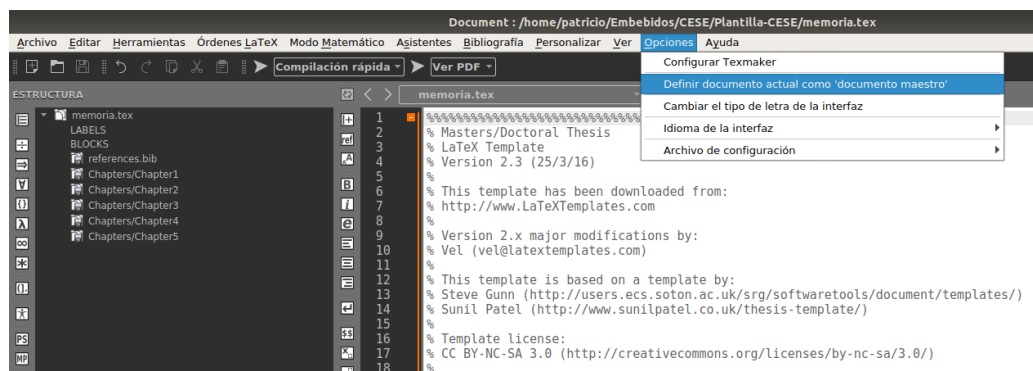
Document : /home/patricio/Embebidos/CESE/Plantilla-CESE/memoria.tex

Archivo Editar Herramientas Órdenes LaTeX Modo Matemático Asistentes Bibliografía Personalizar Ver Opciones Ayuda

Compilación rápida
Ver PDF

Configurar Texmaker
Definir documento actual como 'documento maestro'
Cambiar el tipo de letra de la interfaz
Idioma de la interfaz
Archivo de configuración

ESTRUCTURA
memoria.tex
LABELS
BLOCKS
references.bib
Chapters/Chapter1
Chapters/Chapter2
Chapters/Chapter3
Chapters/Chapter4
Chapters/Chapter5

memoria.tex

1 %%%%%%%%%%%%%%%%%%%%%%%%
2 % Masters/Doctoral Thesis
3 % LaTeX Template
4 % Version 2.3 (25/3/16)
5 %
6 % This template has been downloaded from:
7 % http://www.LaTeXTemplates.com
8 %
9 % Version 2.x major modifications by:
10 % Vel (vel@latextemplates.com)
11 %
12 % This template is based on a template by:
13 % Steve Gunn (http://users.ecs.soton.ac.uk/srg/softwaretools/document/templates/)
14 % Sunil Patel (http://www.sunilpatel.co.uk/thesis-template/)
15 %
16 % Template license:
17 % CC BY-NC-SA 3.0 (http://creativecommons.org/licenses/by-nc-sa/3.0/)
18 %